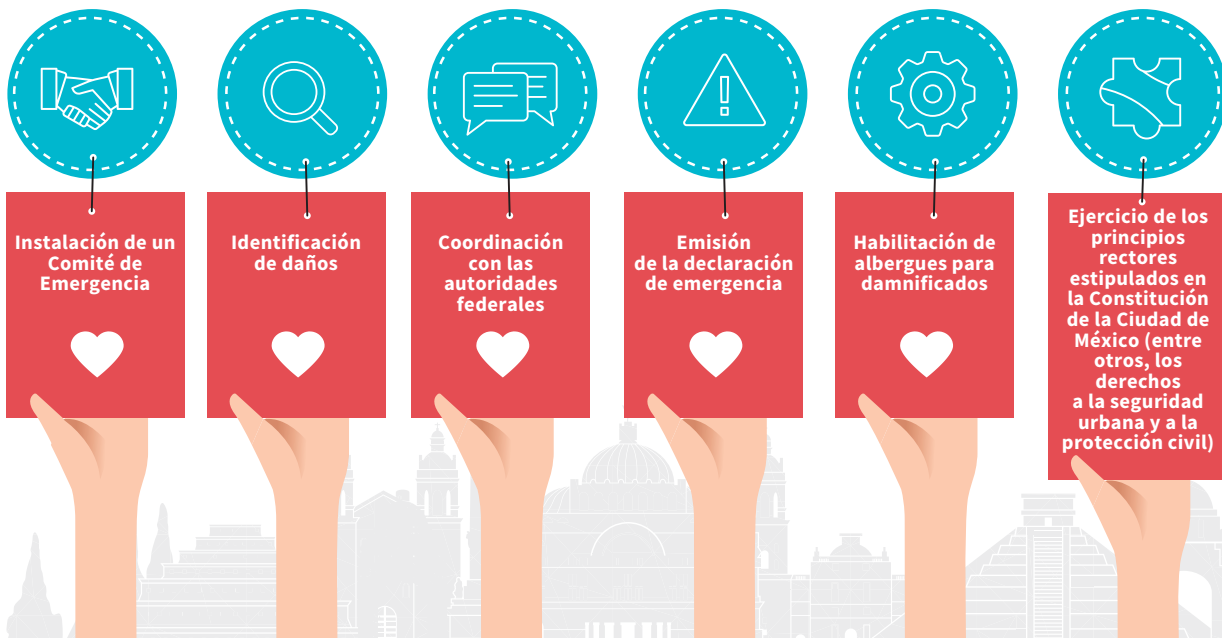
Instalación de un Comité de Emergencia

Identificación de daños

Coordinación con las autoridades federales

Emisión de la declaración de emergencia

Habilitación de albergues para damnificados

Ejercicio de los principios rectores estipulados en la Constitución de la Ciudad de México (entre otros, los derechos a la seguridad urbana y a la protección civil)